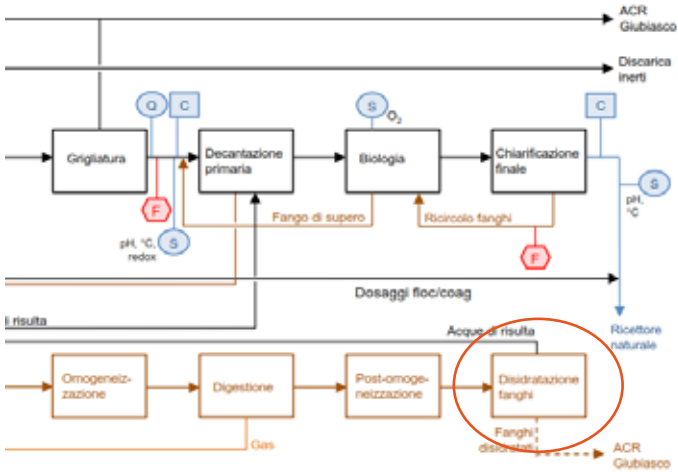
ACR Giubiasco

Discarica inerti

Q
C
S
$O_2$
C
S
pH, °C

Grigliatura
Decantazione primaria
Biologia
Chiarificazione finale

F
pH, °C, redox
S
Fango di supero
Ricircolo fanghi
F

Dosaggi floc/coag

i risulta

Acque di risulta

Ricettore naturale

Omogeneizzazione
Digestione
Post-omogeneizzazione
Disidratazione fanghi

Gas
Fanghi disidratati
ACR Giubiasco